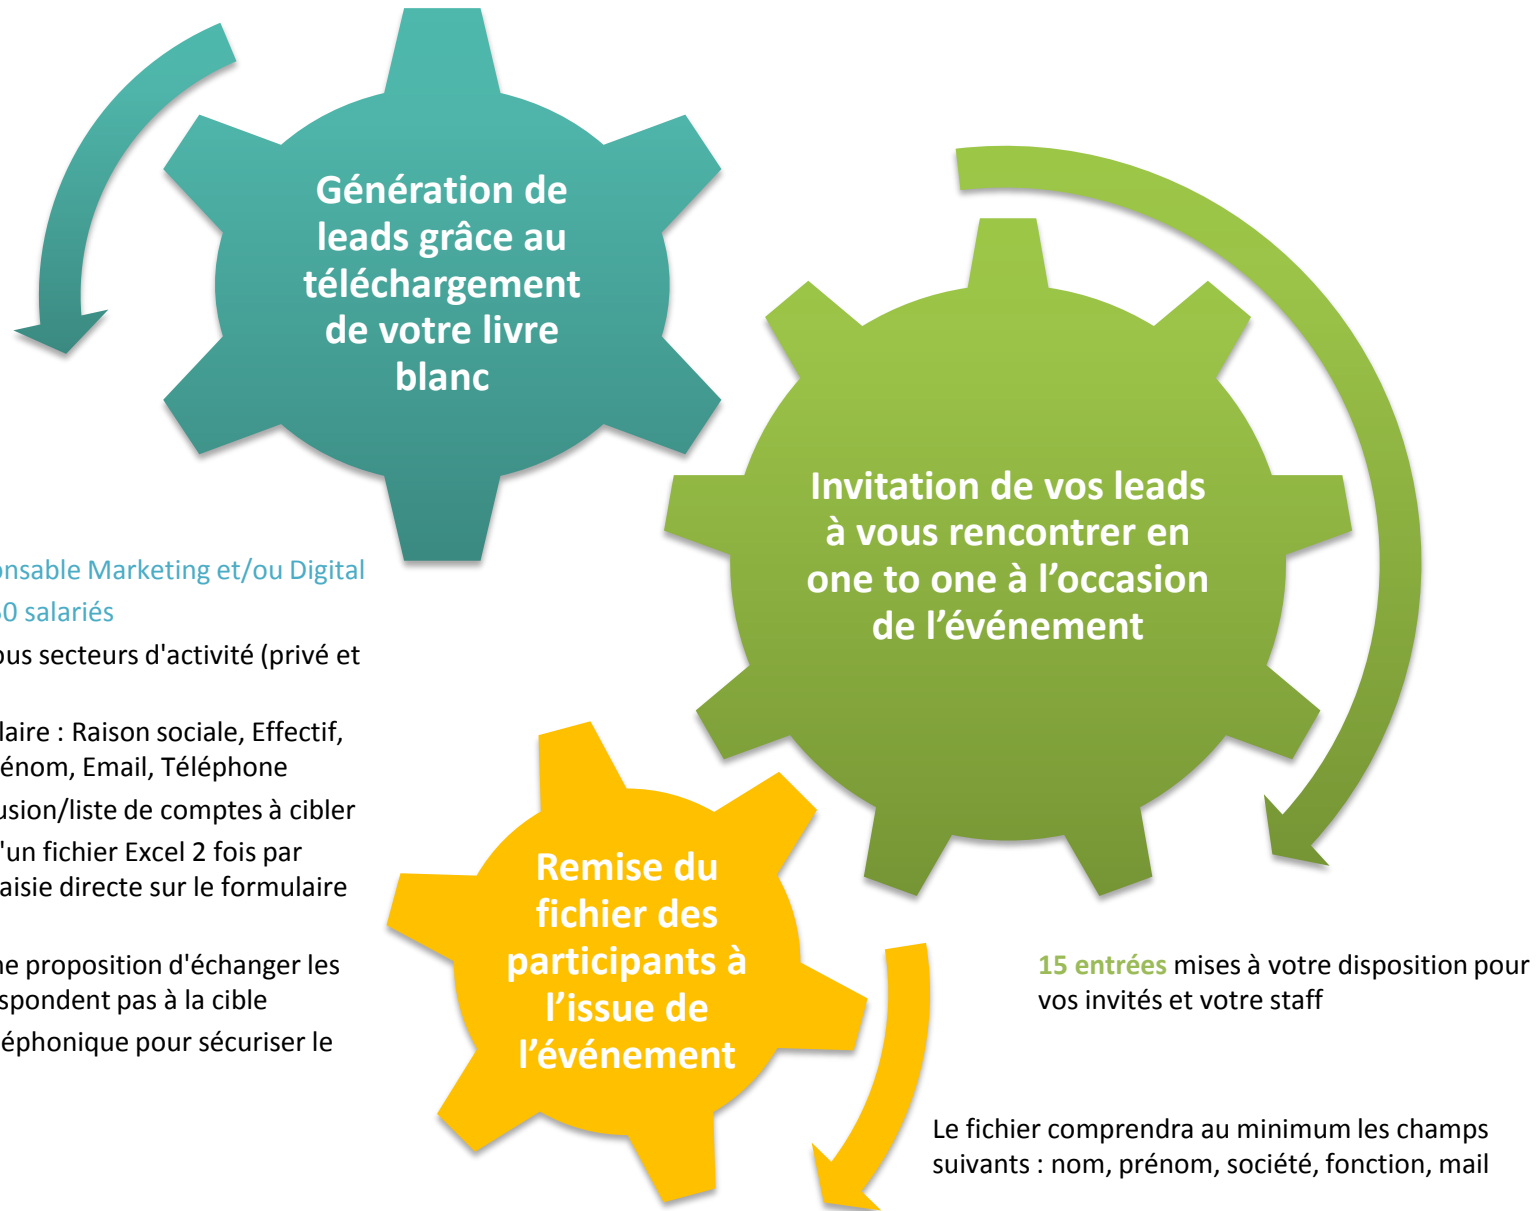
Génération de leads grâce au téléchargement de votre livre blanc

Invitation de vos leads à vous rencontrer en one to one à l'occasion de l'événement

Remise du fichier des participants à l'issue de l'événement

onsable Marketing et/ou Digital
50 salariés
ous secteurs d'activité (privé et

laire : Raison sociale, Effectif,
énom, Email, Téléphone
usion/liste de comptes à cibler
'un fichier Excel 2 fois par
aisie directe sur le formulaire

ne proposition d'échanger les
spondent pas à la cible
éphonique pour sécuriser le

15 entrées mises à votre disposition pour vos invités et votre staff

Le fichier comprendra au minimum les champs suivants : nom, prénom, société, fonction, mail